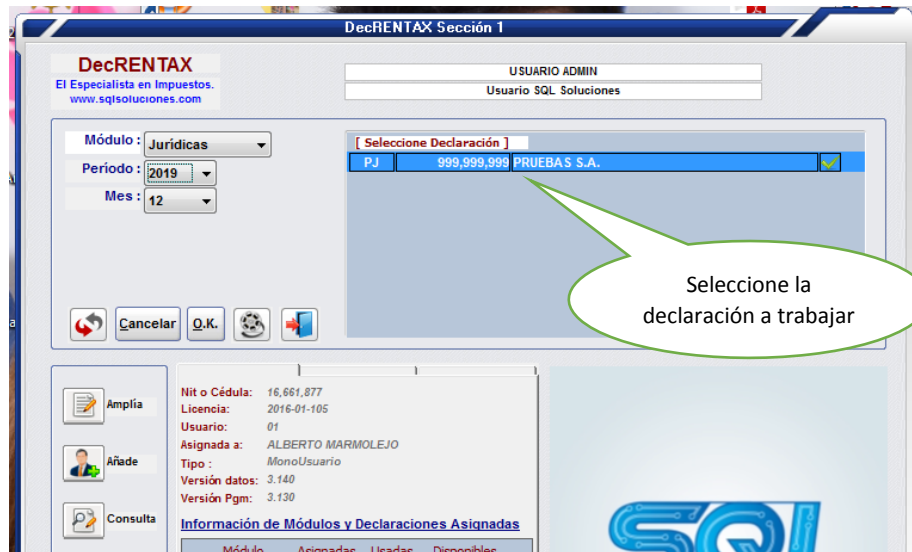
DecRENTAX Sección 1

DecRENTAX
El Especialista en Impuestos.
www.sqlsoluciones.com

USUARIO ADMIN
Usuario SQL Soluciones

Módulo : Jurídicas
Periodo : 2019
Mes : 12

[ Seleccione Declaración ]

| PJ | 999,999,999 | PRUEBAS S.A. |
|---|---|---|

Seleccione la declaración a trabajar

Cancelar O.K.

Amplía
Añade
Consulta

Nit o Cédula: 16,661,877
Licencia: 2016-01-105
Usuario: 01
Asignada a: ALBERTO MARMOLEJO
Tipo : MonoUsuario
Versión datos: 3.140
Versión Pgm: 3.130

Información de Módulos y Declaraciones Asignadas

Módulo Asignadas Usadas Disponibles